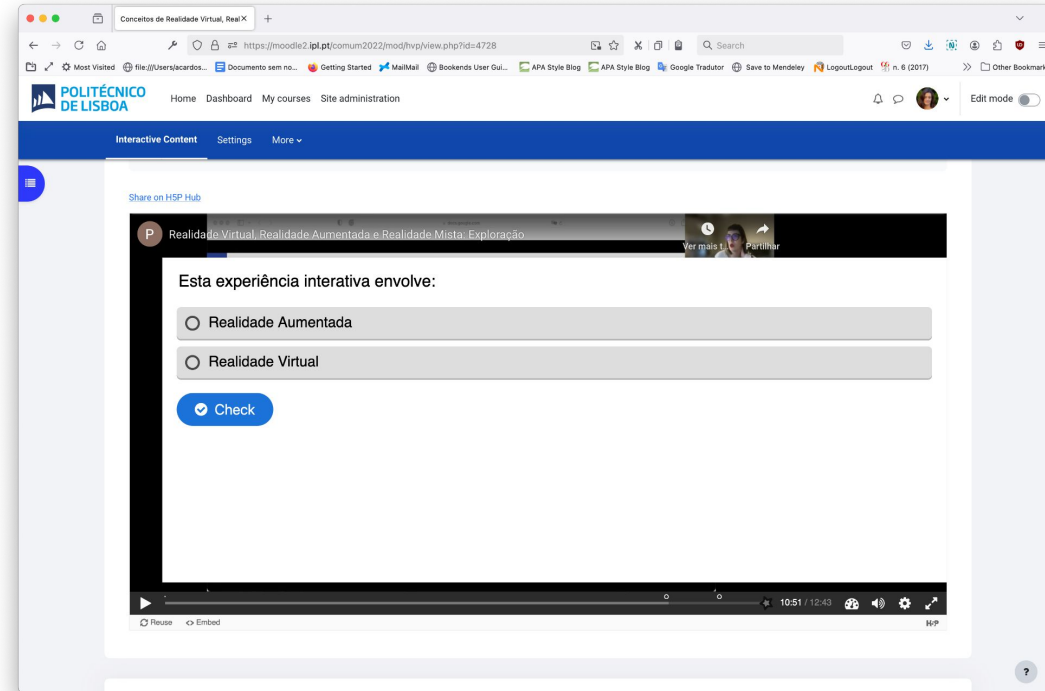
Conceitos de Realidade Virtual, Real ×

https://moodle2.ipl.pt/comum2022/mod/hvp/view.php?id=4728

Search

Most Visited   file:///Users/acardos...   Documento sem no...   Getting Started   MailMail   Bookends User Gui...   APA Style Blog   APA Style Blog   Google Tradutor   Save to Mendeley   LogoutLogout   n. 6 (2017)   Other Bookmark

POLITÉCNICO DE LISBOA

Home   Dashboard   My courses   Site administration

Edit mode

Interactive Content   Settings   More

Share on H5P Hub

P   Realidade Virtual, Realidade Aumentada e Realidade Mista: Exploração

Ver mais t...   Partilhar

Esta experiência interativa envolve:

Realidade Aumentada

Realidade Virtual

Check

10:51 / 12:43

Reuse   Embed

H5P

?